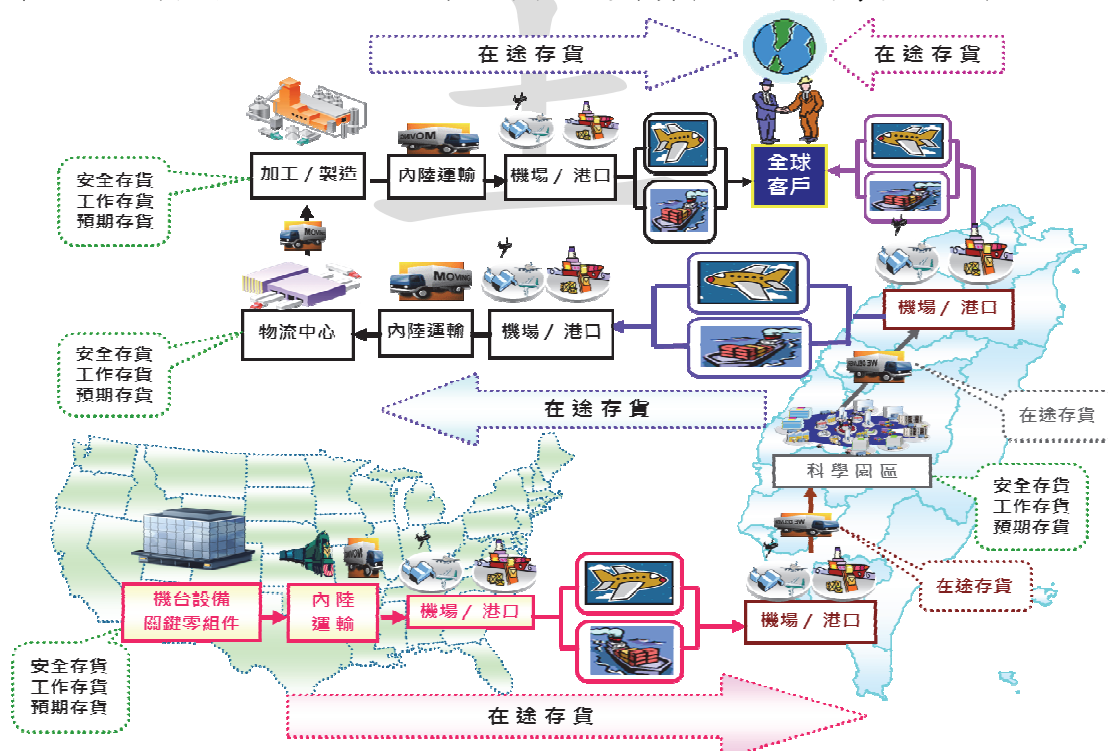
在途存貨

在途存貨

安全存貨
工作存貨
預期存貨

加工／製造

MOVING

內陸運輸

機場／港口

全球
客戶

MOVING

MOVING

物流中心

內陸運輸

機場／港口

機場／港口

安全存貨
工作存貨
預期存貨

在途存貨

在途存貨

科學園區

安全存貨
工作存貨
預期存貨

MOVING

在途存貨

機台設備
關鍵零組件

內陸
運輸

機場／港口

機場／港口

安全存貨
工作存貨
預期存貨

在途存貨